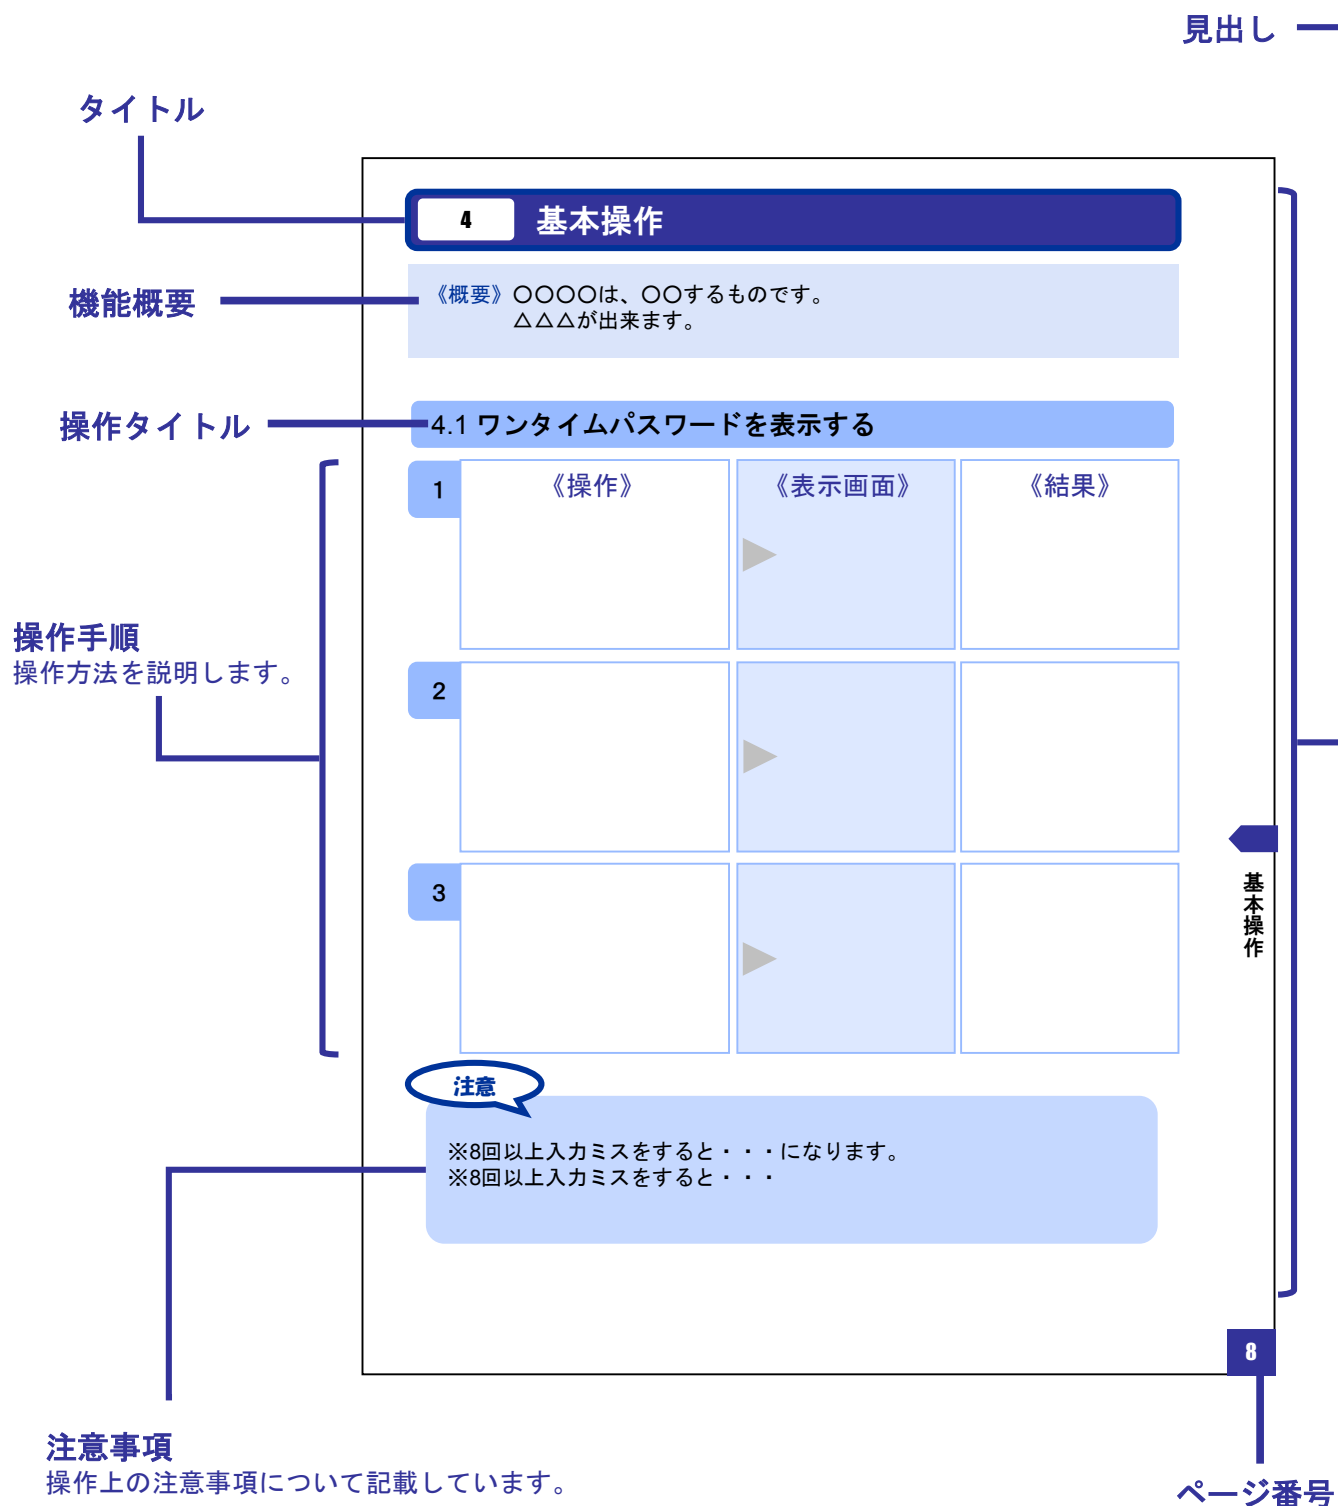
見出し

タイトル

4 基本操作

機能概要

《概要》OOOOは、OOするものです。
△△△が出来ます。

操作タイトル

4.1 ワンタイムパスワードを表示する

操作手順
操作方法を説明します。

| | 《操作》 | 《表示画面》 | 《結果》 |
|---|---|---|---|
| 1 | | | |
| 2 | | | |
| 3 | | | |

基本操作

注意

※8回以上入力ミスをすると・・・になります。
※8回以上入力ミスをすると・・・

8

注意事項
操作上の注意事項について記載しています。

ページ番号